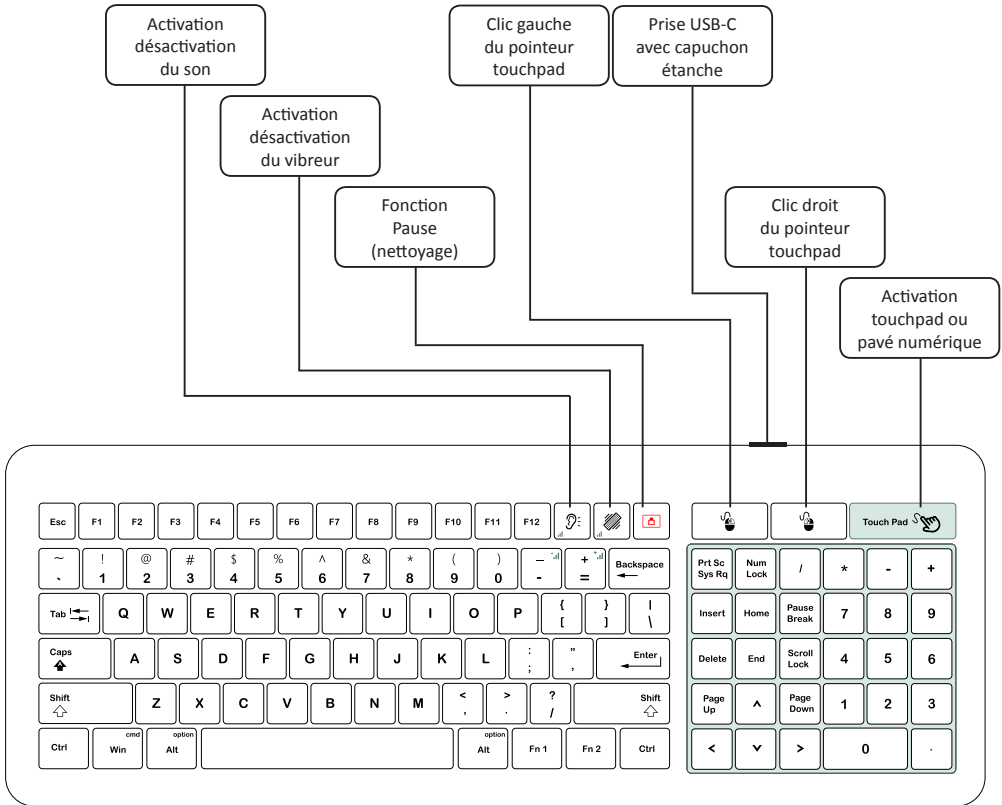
Activation désactivation du son

Activation désactivation du vibreur

Fonction Pause (nettoyage)

Clic gauche du pointeur touchpad

Prise USB-C avec capuchon étanche

Clic droit du pointeur touchpad

Activation touchpad ou pavé numérique

Esc F1 F2 F3 F4 F5 F6 F7 F8 F9 F10 F11 F12

Touch Pad

~ ` ! 1 @ 2 # 3 $ 4 % 5 ^ 6 & 7 * 8 ( 9 ) 0 _ - + = Backspace

Tab Q W E R T Y U I O P { [ } ] | \

Caps A S D F G H J K L : ; " ' Enter

Shift Z X C V B N M < , > . ? / Shift

Ctrl cmd Win option Alt option Alt Fn 1 Fn 2 Ctrl

Prt Sc Sys Rq Num Lock / * - +

Insert Home Pause Break 7 8 9

Delete End Scroll Lock 4 5 6

Page Up ^ Page Down 1 2 3

< v > 0 .